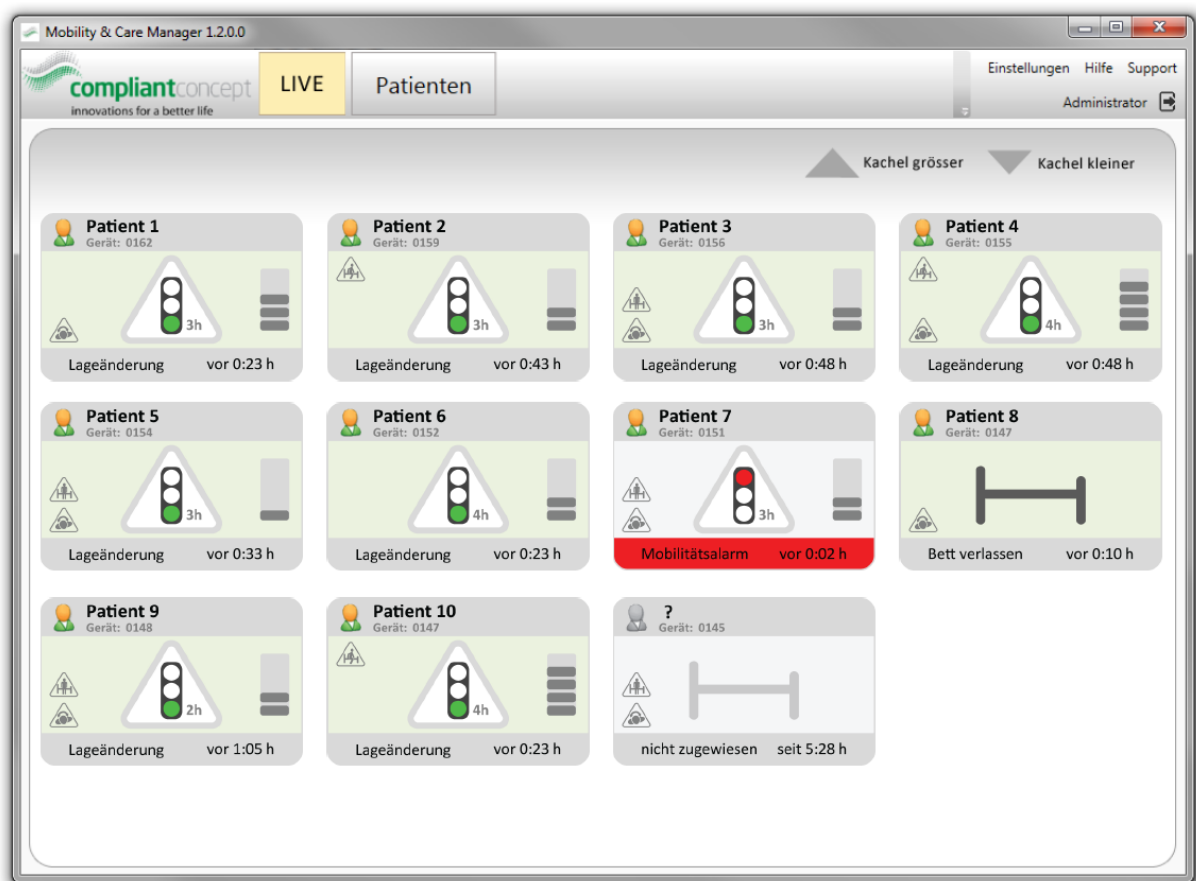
Mobility & Care Manager 1.2.0.0

compliantconcept
innovations for a better life

LIVE

Patienten

Einstellungen Hilfe Support

Administrator

Kachel grösser

Kachel kleiner

Patient 1
Gerät: 0162
3h
Lageänderung vor 0:23 h

Patient 2
Gerät: 0159
3h
Lageänderung vor 0:43 h

Patient 3
Gerät: 0156
3h
Lageänderung vor 0:48 h

Patient 4
Gerät: 0155
4h
Lageänderung vor 0:48 h

Patient 5
Gerät: 0154
3h
Lageänderung vor 0:33 h

Patient 6
Gerät: 0152
4h
Lageänderung vor 0:23 h

Patient 7
Gerät: 0151
3h
Mobilitätsalarm vor 0:02 h

Patient 8
Gerät: 0147
Bett verlassen vor 0:10 h

Patient 9
Gerät: 0148
2h
Lageänderung vor 1:05 h

Patient 10
Gerät: 0147
4h
Lageänderung vor 0:23 h

?
Gerät: 0145
nicht zugewiesen seit 5:28 h